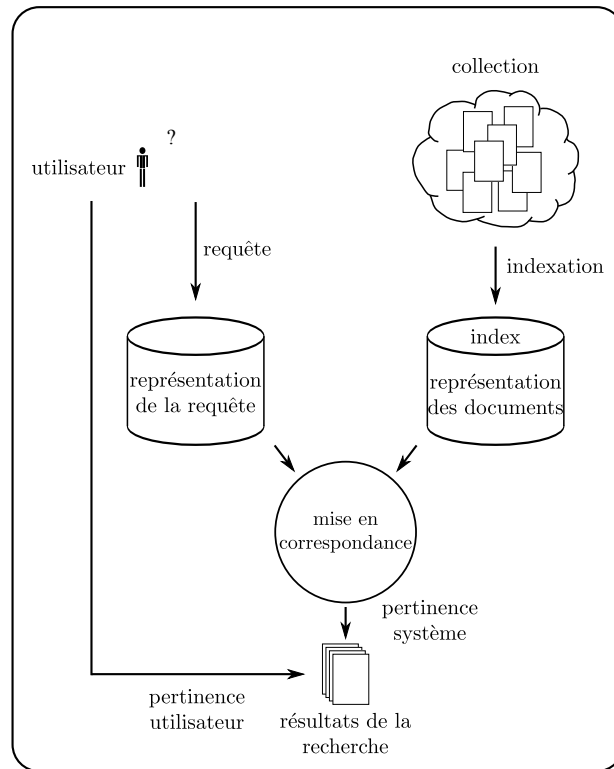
collection

?

utilisateur

requête

indexation

index

représentation de la requête

représentation des documents

mise en correspondance

pertinence système

pertinence utilisateur

résultats de la recherche